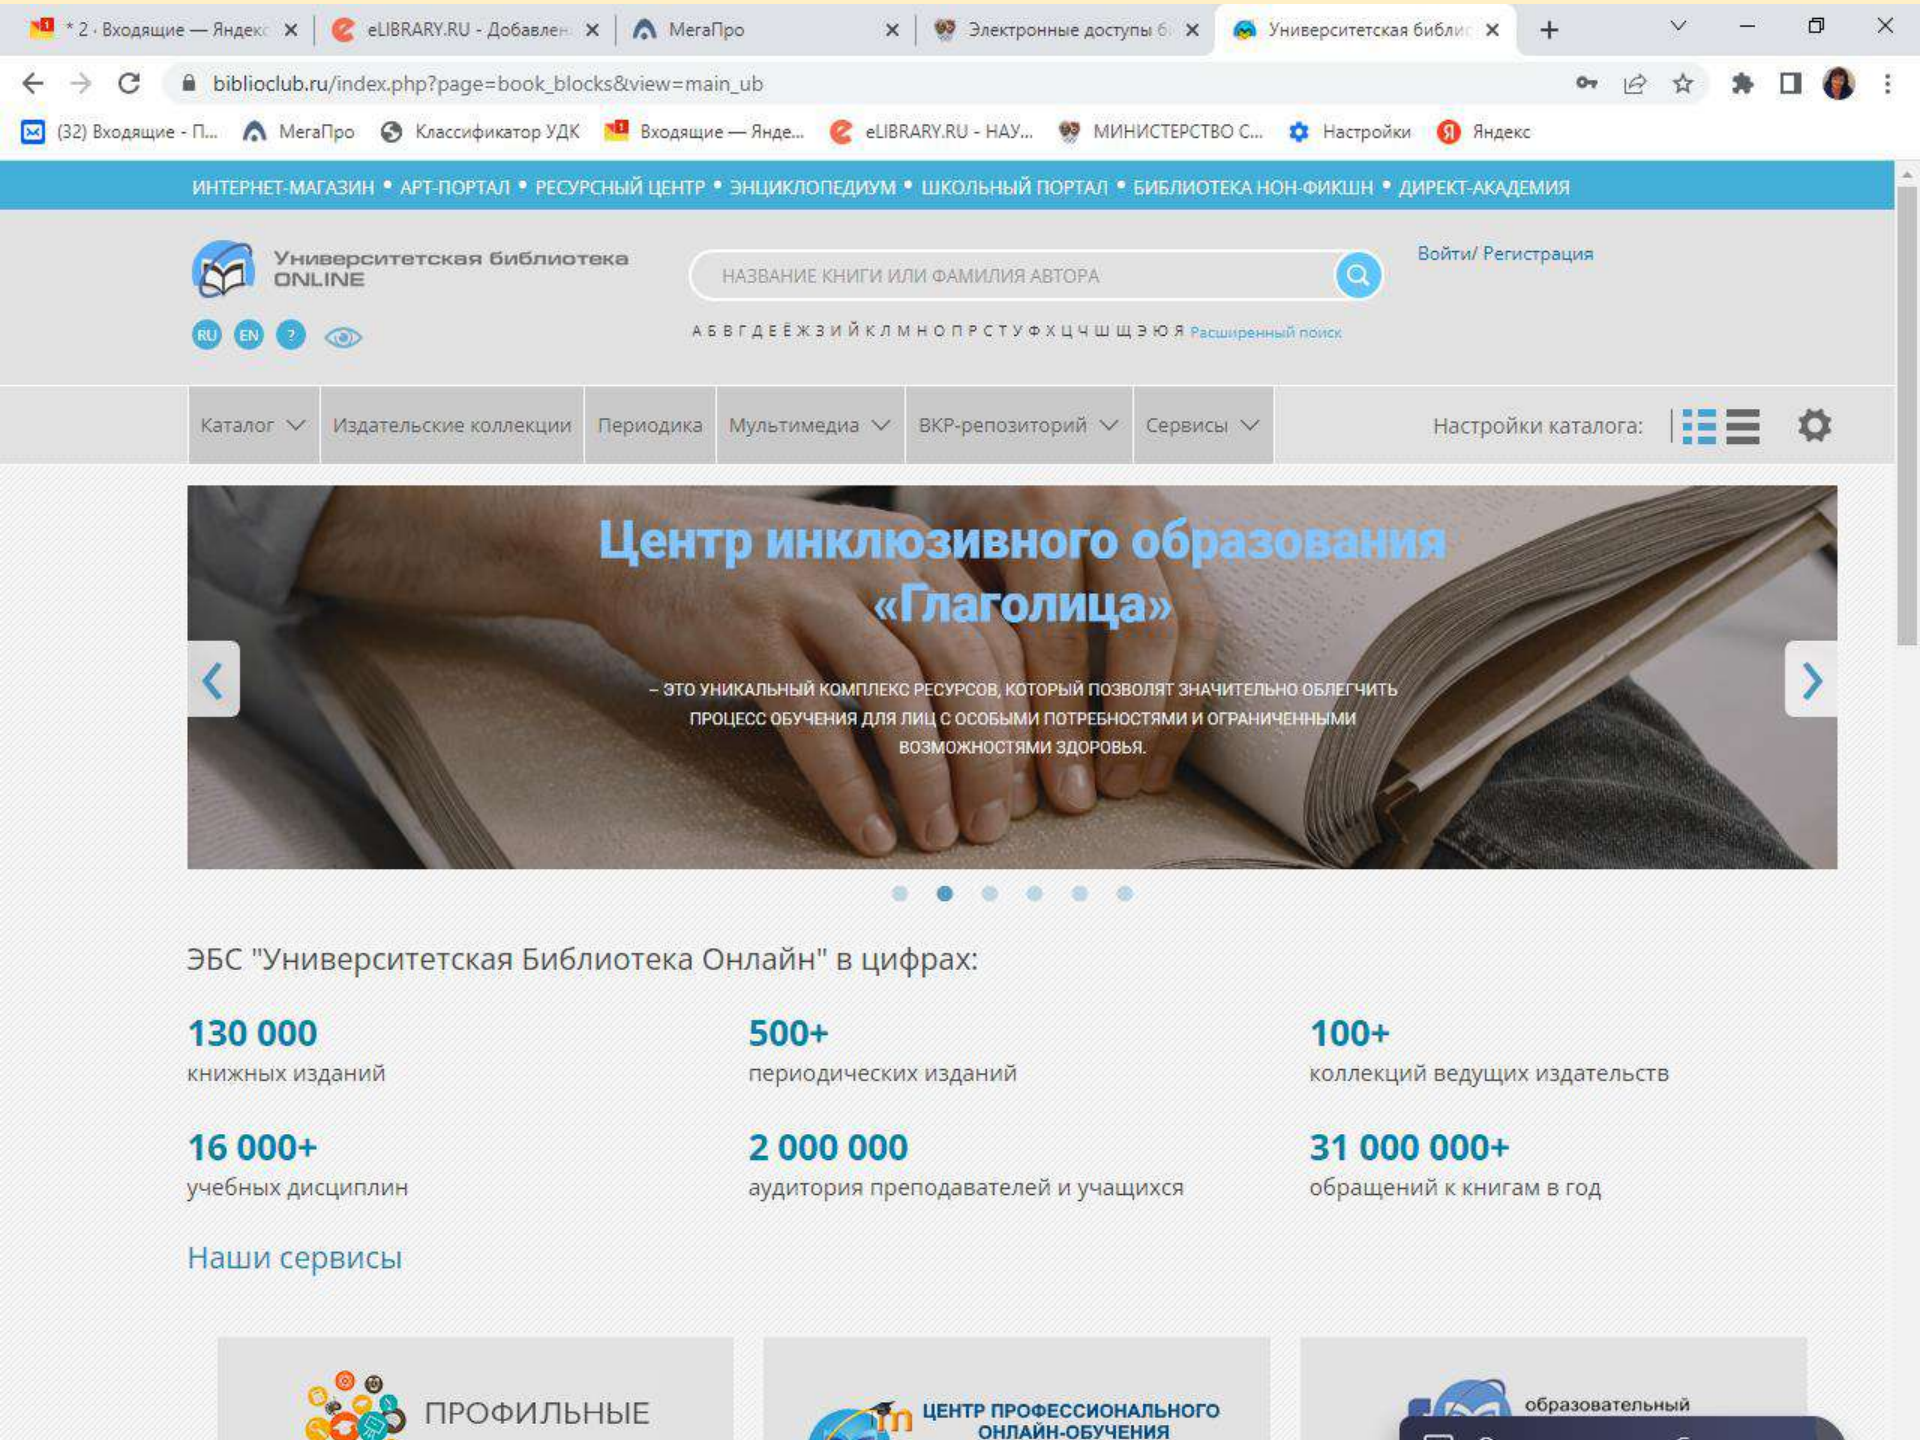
* 2 · Входящие — Яндекс ✕ eLIBRARY.RU - Добавлен ✕ МегаПро ✕ Электронные доступы б ✕ Университетская библ ✕ +

biblioclub.ru/index.php?page=book_blocks&view=main_ub

(32) Входящие - П... МегаПро Классификатор УДК Входящие — Янде... eLIBRARY.RU - НАУ... МИНИСТЕРСТВО С... Настройки Яндекс

ИНТЕРНЕТ-МАГАЗИН • АРТ-ПОРТАЛ • РЕСУРСНЫЙ ЦЕНТР • ЭНЦИКЛОПЕДИУМ • ШКОЛЬНЫЙ ПОРТАЛ • БИБЛИОТЕКА НОН-ФИКШН • ДИРЕКТ-АКАДЕМИЯ

Университетская библиотека ONLINE

НАЗВАНИЕ КНИГИ ИЛИ ФАМИЛИЯ АВТОРА

Войти/ Регистрация

RU EN ?

А Б В Г Д Е Ё Ж З И Й К Л М Н О П Р С Т У Ф Х Ц Ч Ш Щ Э Ю Я Расширенный поиск

Каталог Издательские коллекции Периодика Мультимедиа ВКР-репозиторий Сервисы

Настройки каталога:

Центр инклюзивного образования «Глаголица»

– ЭТО УНИКАЛЬНЫЙ КОМПЛЕКС РЕСУРСОВ, КОТОРЫЙ ПОЗВОЛЯТ ЗНАЧИТЕЛЬНО ОБЛЕГЧИТЬ ПРОЦЕСС ОБУЧЕНИЯ ДЛЯ ЛИЦ С ОСОБЫМИ ПОТРЕБНОСТЯМИ И ОГРАНИЧЕННЫМИ ВОЗМОЖНОСТЯМИ ЗДОРОВЬЯ.

ЭБС "Университетская Библиотека Онлайн" в цифрах:

130 000
книжных изданий

500+
периодических изданий

100+
коллекций ведущих издательств

16 000+
учебных дисциплин

2 000 000
аудитория преподавателей и учащихся

31 000 000+
обращений к книгам в год

Наши сервисы

ПРОФИЛЬНЫЕ

ЦЕНТР ПРОФЕССИОНАЛЬНОГО ОНЛАЙН-ОБУЧЕНИЯ

образовательный